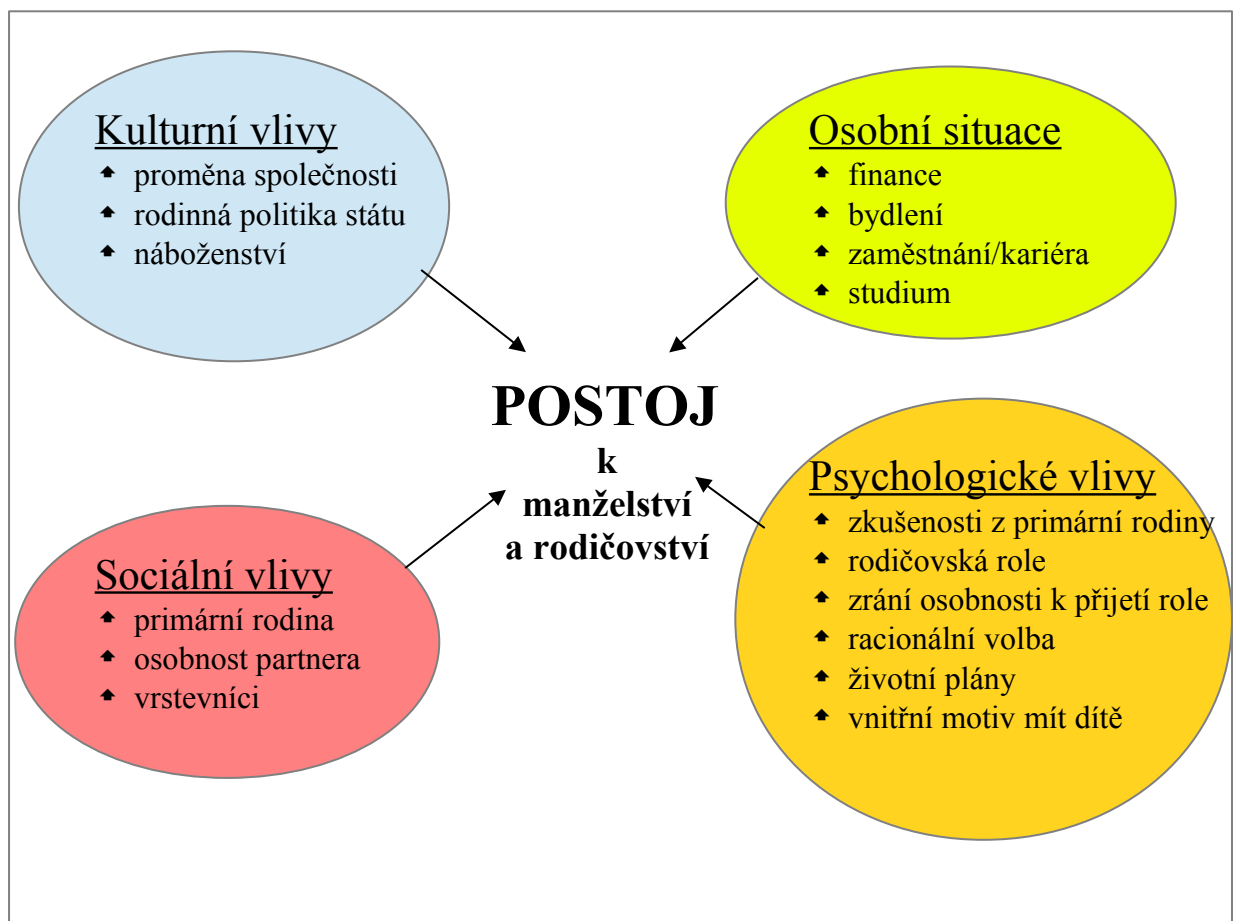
Kulturní vlivy
- proměna společnosti
- rodinná politika státu
- náboženství

Osobní situace
- finance
- bydlení
- zaměstnání/kariéra
- studium

POSTOJ
k
manželství
a rodičovství

Sociální vlivy
- primární rodina
- osobnost partnera
- vrstevníci

Psychologické vlivy
- zkušenosti z primární rodiny
- rodičovská role
- zrání osobnosti k přijetí role
- racionální volba
- životní plány
- vnitřní motiv mít dítě